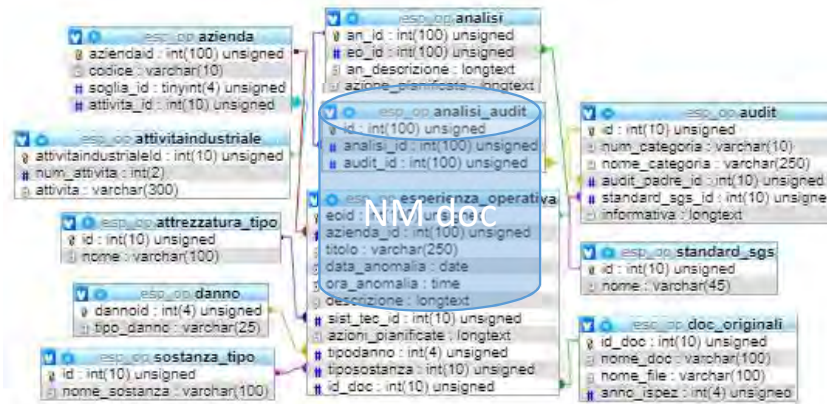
esp_op azienda
aziendaid : int(100) unsigned
codice : varchar(10)
soglia_id : tinyint(4) unsigned
attivita_id : int(10) unsigned

esp_op analisi
an_id : int(100) unsigned
eo_id : int(100) unsigned
an_descrizione : longtext
azione_pianificata : longtext

esp_op analisi_audit
id : int(100) unsigned
analisi_id : int(100) unsigned
audit_id : int(100) unsigned

esp_op attivitaindustriale
attivitaindustrialeId : int(10) unsigned
num_attivita : int(2)
attivita : varchar(300)

esp_op esperienza_operativa
eoid : int(100) unsigned
azienda_id : int(100) unsigned
titolo : varchar(250)
data_anomalia : date
ora_anomalia : time
descrizione : longtext
sist_tec_id : int(10) unsigned
azioni_pianificate : longtext
tipodanno : int(4) unsigned
tiposostanza : int(10) unsigned
id_doc : int(10) unsigned

NM doc

esp_op attrezzatura_tipo
id : int(10) unsigned
nome : varchar(100)

esp_op danno
dannoid : int(4) unsigned
tipo_danno : varchar(25)

esp_op sostanza_tipo
id : int(10) unsigned
nome_sostanza : varchar(100)

esp_op audit
id : int(10) unsigned
num_categoria : varchar(10)
nome_categoria : varchar(250)
audit_padre_id : int(10) unsigned
standard_sgs_id : int(10) unsigne
informativa : longtext

esp_op standard_sgs
id : int(10) unsigned
nome : varchar(45)

esp_op doc_originali
id_doc : int(10) unsigned
nome_doc : varchar(100)
nome_file : varchar(100)
anno_ispez : int(4) unsigned